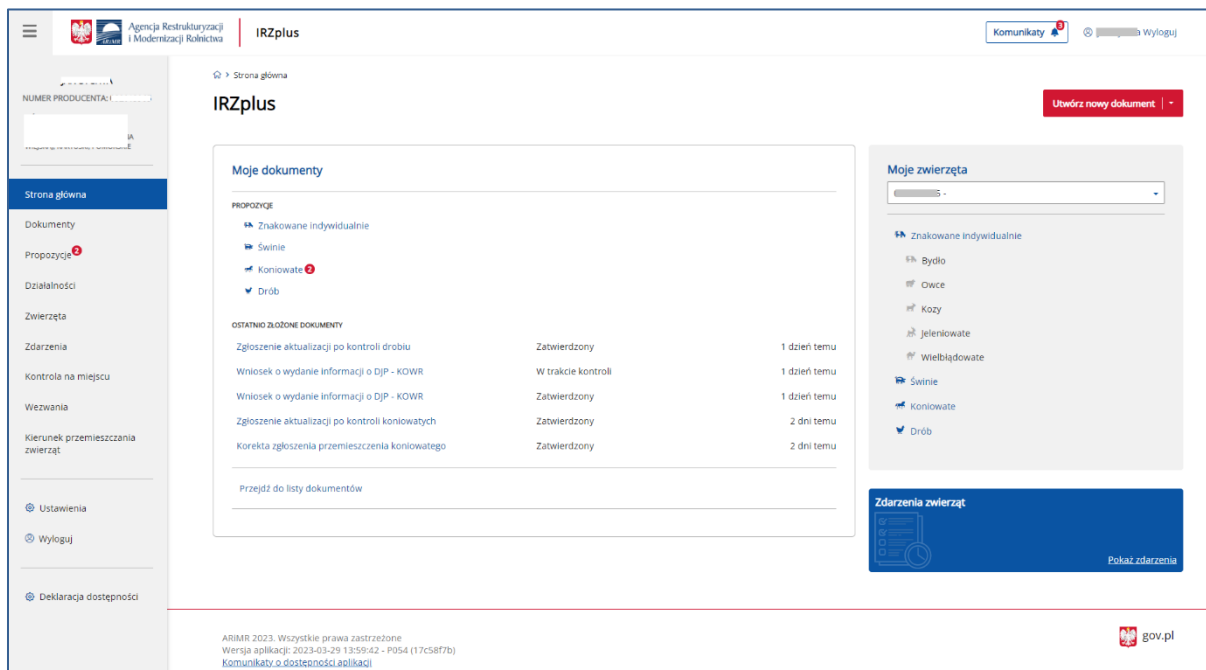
Agencja Restrukturyzacji i Modernizacji Rolnictwa

IRZplus

Komunikaty 3

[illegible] Wyloguj

NUMER PRODUCENTA: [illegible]

Strona główna

Dokumenty

Propozycje 2

Działalności

Zwierzęta

Zdarzenia

Kontrola na miejscu

Wezwania

Kierunek przemieszczania zwierząt

Ustawienia

Wyloguj

Deklaracja dostępności

Strona główna

IRZplus

Utwórz nowy dokument

Moje dokumenty

PROPOZYCJE

Znakowane indywidualnie

Świnie

Koniowate 2

Drób

OSTATNIO ZŁOŻONE DOKUMENTY

| | | |
|---|---|---|
| Zgłoszenie aktualizacji po kontroli drobiu | Zatwierdzony | 1 dzień temu |
| Wniosek o wydanie informacji o DJP - KOWR | W trakcie kontroli | 1 dzień temu |
| Wniosek o wydanie informacji o DJP - KOWR | Zatwierdzony | 1 dzień temu |
| Zgłoszenie aktualizacji po kontroli koniowatych | Zatwierdzony | 2 dni temu |
| Korekta zgłoszenia przemieszczenia koniowatego | Zatwierdzony | 2 dni temu |

Przejdź do listy dokumentów

Moje zwierzęta

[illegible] -

Znakowane indywidualnie

Bydło

Owce

Kozy

Jeleniowate

Wielbłądowate

Świnie

Koniowate

Drób

Zdarzenia zwierząt

Pokaż zdarzenia

ARiMR 2023. Wszystkie prawa zastrzeżone
Wersja aplikacji: 2023-03-29 13:59:42 - P054 (17c58f7b)
Komunikaty o dostępności aplikacji

gov.pl